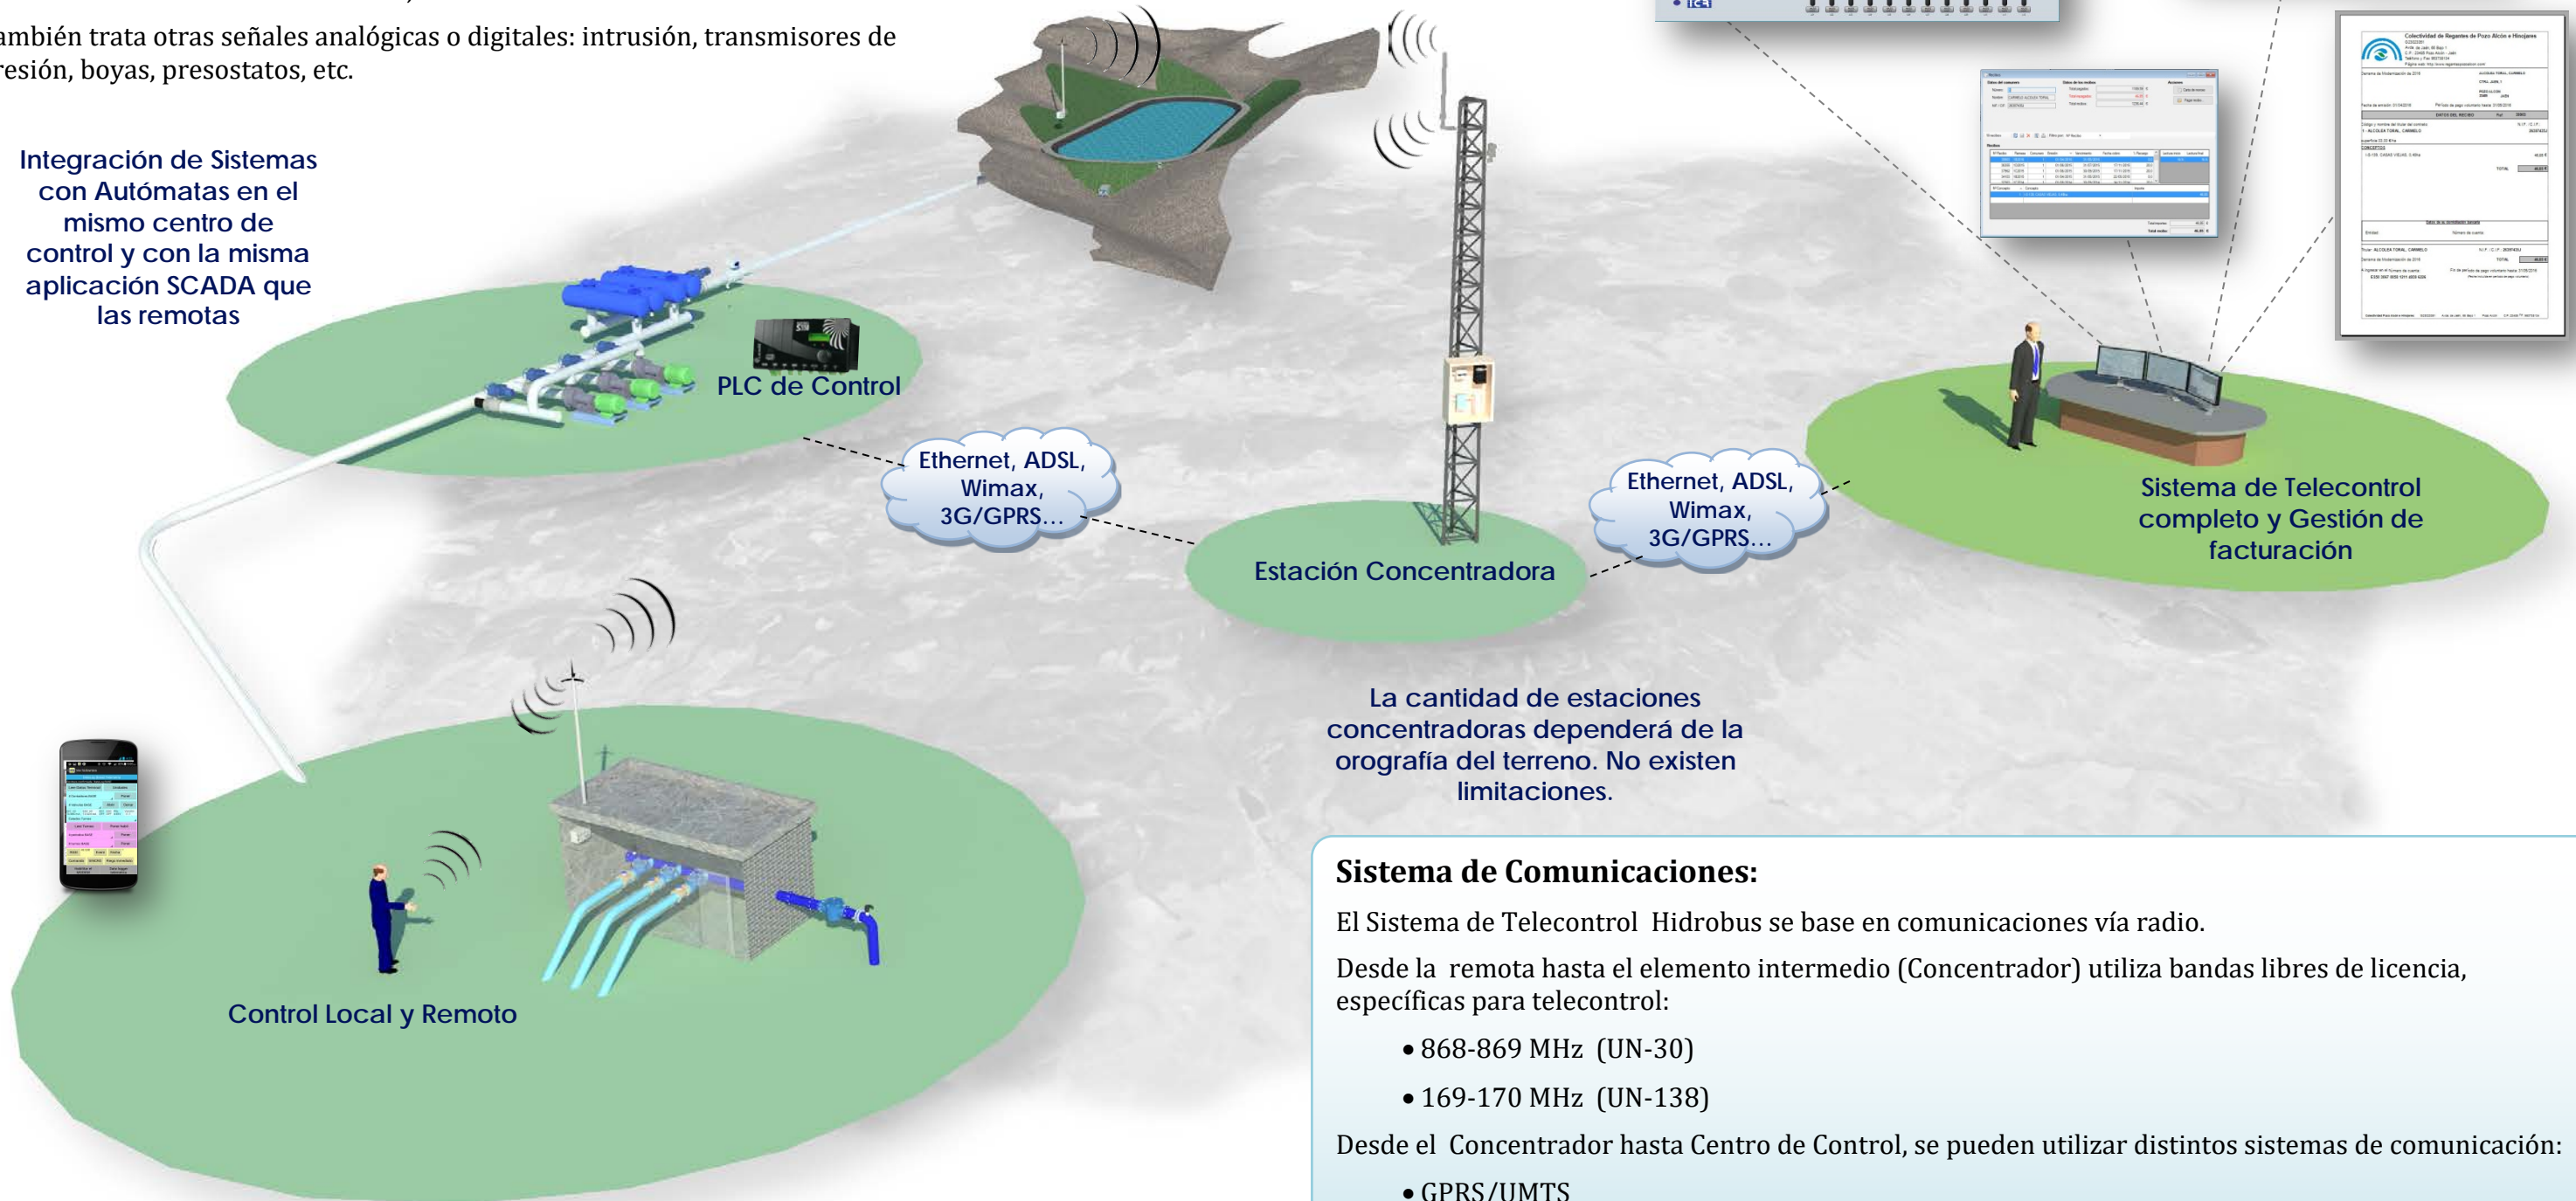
ambién trata otras señales analógicas o digitales: intrusión, transmisores de resión, boyas, presostatos, etc.

Integración de Sistemas con Autómatas en el mismo centro de control y con la misma aplicación SCADA que las remotas

PLC de Control

Ethernet, ADSL, Wimax, 3G/GPRS...

Estación Concentradora

Ethernet, ADSL, Wimax, 3G/GPRS...

Sistema de Telecontrol completo y Gestión de facturación

La cantidad de estaciones concentradoras dependerá de la orografía del terreno. No existen limitaciones.

Control Local y Remoto

Sistema de Comunicaciones:

El Sistema de Telecontrol Hidrobus se base en comunicaciones vía radio.

Desde la remota hasta el elemento intermedio (Concentrador) utiliza bandas libres de licencia, específicas para telecontrol:

• 868-869 MHz (UN-30)

• 169-170 MHz (UN-138)

Desde el Concentrador hasta Centro de Control, se pueden utilizar distintos sistemas de comunicación:

• GPRS/UMTS